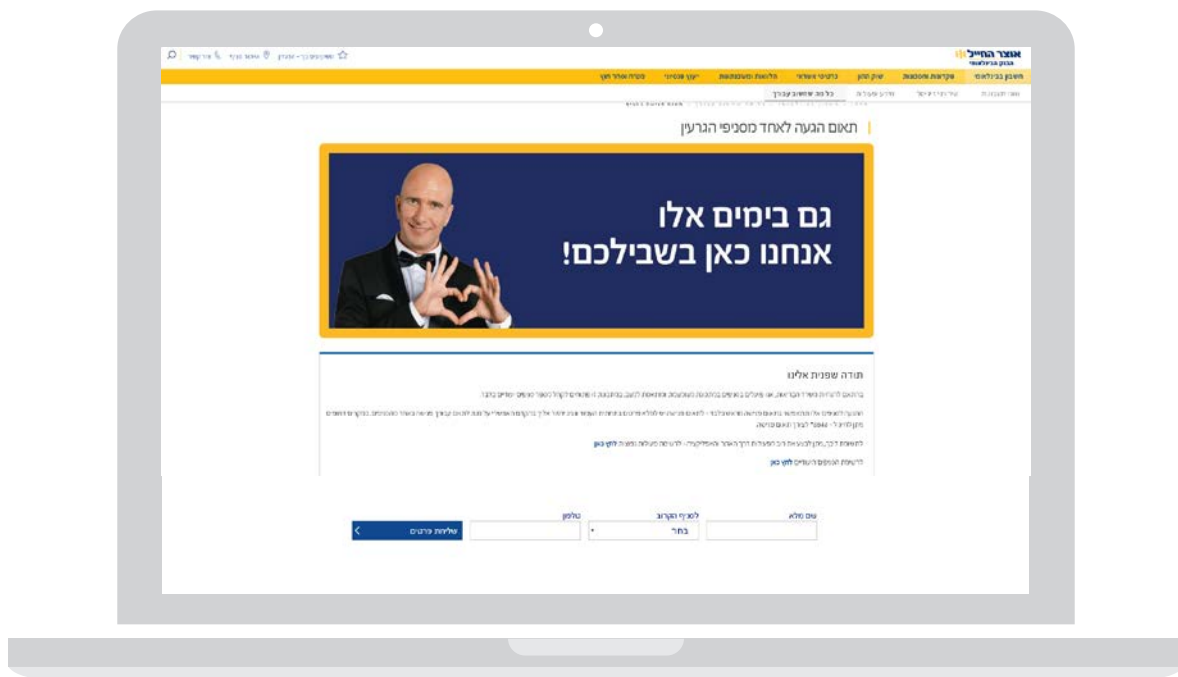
אוצר החייל
הבנק הבינלאומי

חשבון בינלאומי | פקדונות וחסכונות | שוק ההון | כרטיסי אשראי | הלוואות ומשכנתאות | ייעוץ פנסיוני | מסחר ותיק

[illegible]

כל מה שחשוב עבורך

תאום הגעה לאחד מסניפי הגרעין

גם בימים אלו
אנחנו כאן בשבילכם!

תודה שפנית אלינו

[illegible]

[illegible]

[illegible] לחץ כאן

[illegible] לחץ כאן

שם מלא | לסניף הקרוב | טלפון

בחר

שליחת פרטים